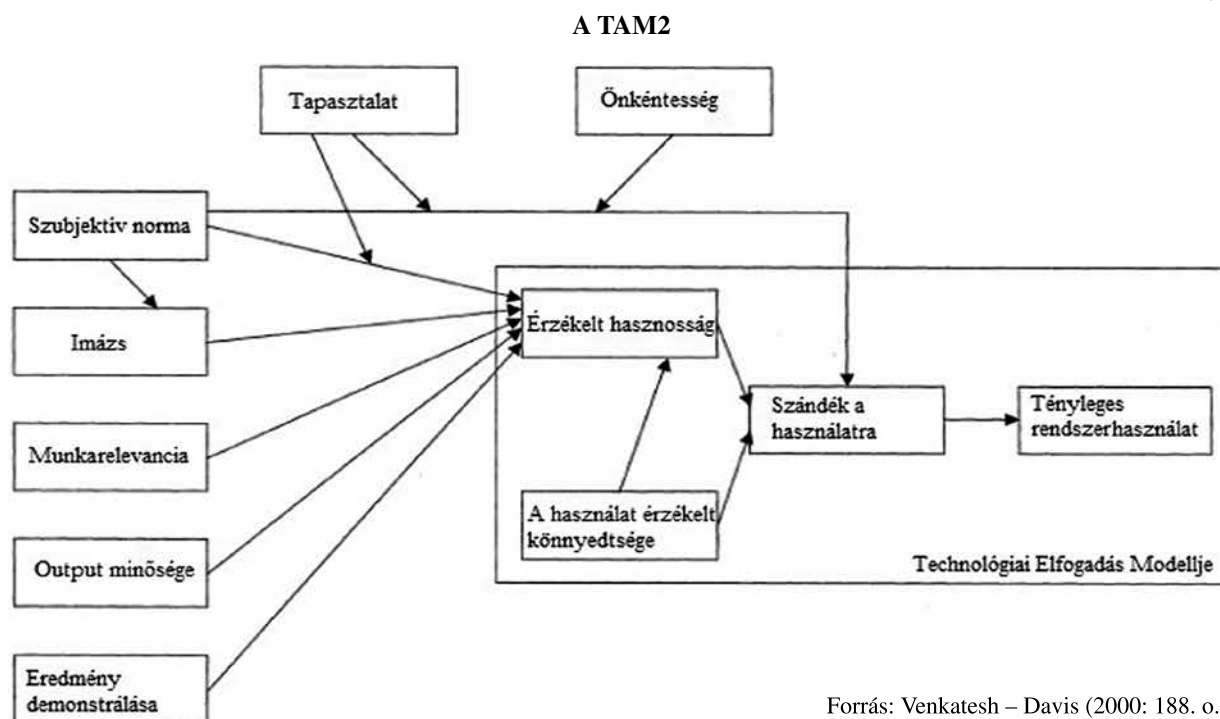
A TAM2

Tapasztalat

Önkéntesség

Szubjektív norma

Imázs

Munkarelevancia

Output minősége

Eredmény demonstrálása

Érzékelt hasznosság

A használat érzékelt könnyedtsége

Szándék a használatra

Tényleges rendszerhasználat

Technológiai Elfogadás Modellje

Forrás: Venkatesh – Davis (2000: 188. o.